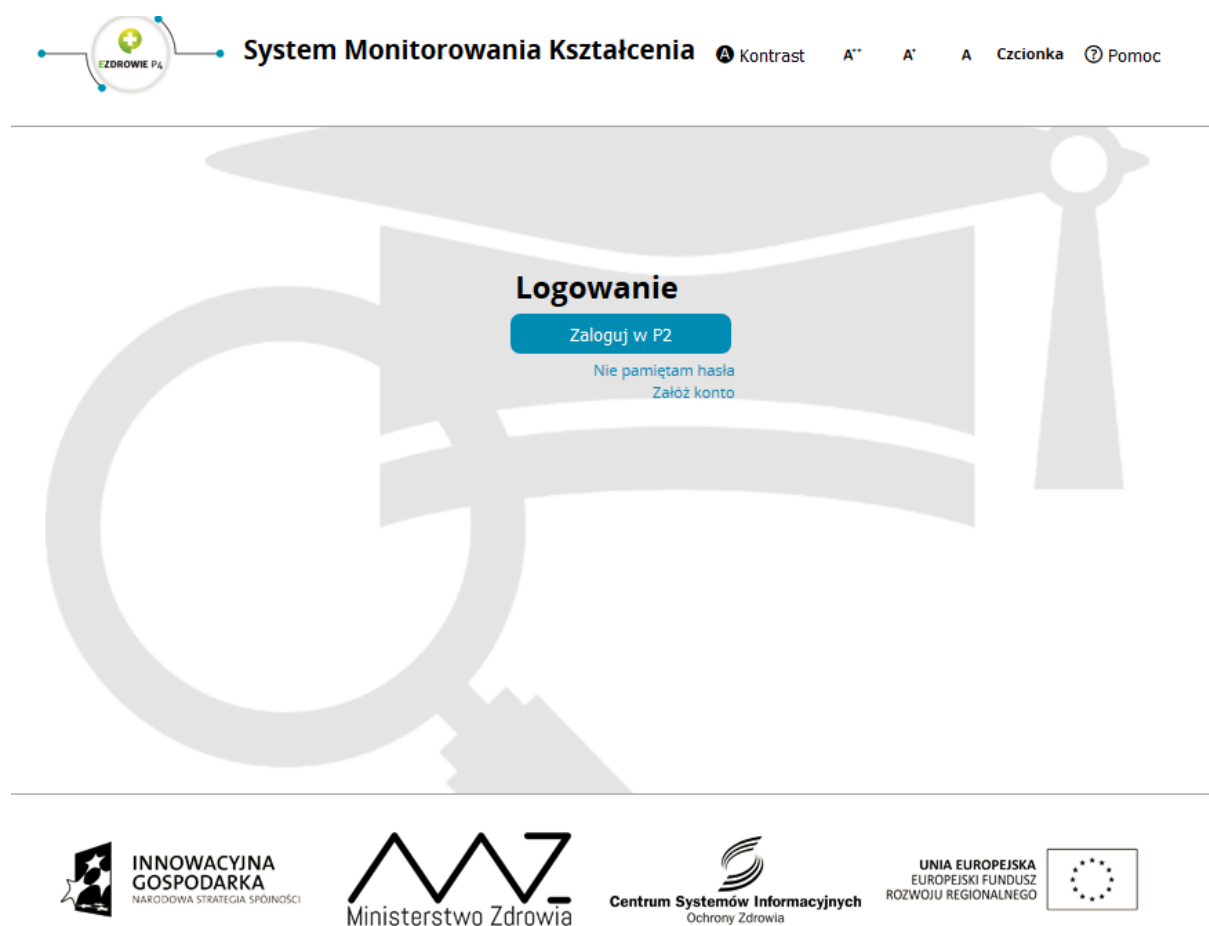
EZDROWIE P4

System Monitorowania Kształcenia

Kontrast A++ A+ A Czcionka ? Pomoc

Logowanie

Zaloguj w P2

Nie pamiętam hasła

Załóż konto

INNOWACYJNA GOSPODARKA
NARODOWA STRATEGIA SPÓJNOŚCI

Ministerstwo Zdrowia

Centrum Systemów Informacyjnych
Ochrony Zdrowia

UNIA EUROPEJSKA
EUROPEJSKI FUNDUSZ
ROZWOJU REGIONALNEGO